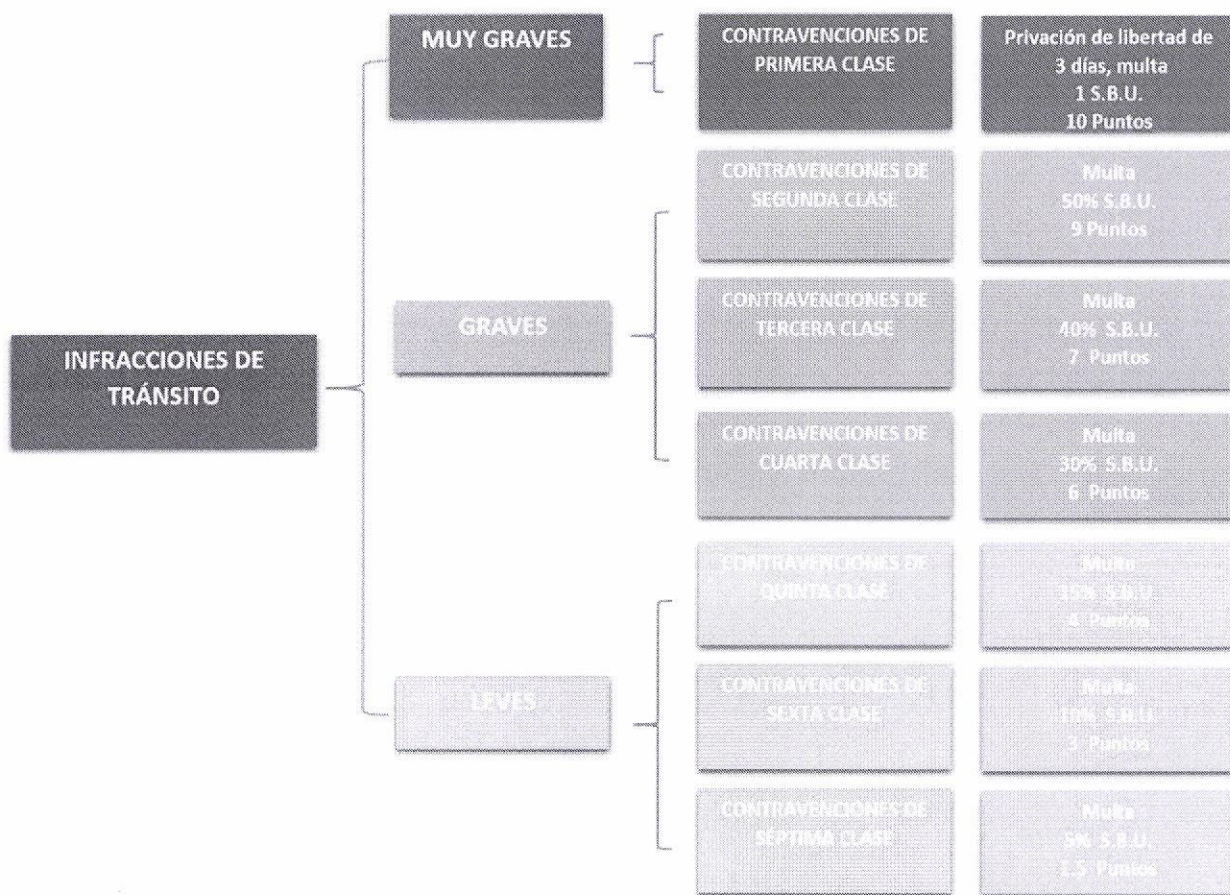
INFRACCIONES DE TRÁNSITO

MUY GRAVES

CONTRAVENCIONES DE PRIMERA CLASE

Privación de libertad de 3 días, multa 1 S.B.U. 10 Puntos

GRAVES

CONTRAVENCIONES DE SEGUNDA CLASE

Multa 50% S.B.U. 9 Puntos

CONTRAVENCIONES DE TERCERA CLASE

Multa 40% S.B.U. 7 Puntos

CONTRAVENCIONES DE CUARTA CLASE

Multa 30% S.B.U. 6 Puntos

LEVES

CONTRAVENCIONES DE QUINTA CLASE

Multa 15% S.B.U. 4 Puntos

CONTRAVENCIONES DE SEXTA CLASE

Multa 10% S.B.U. 3 Puntos

CONTRAVENCIONES DE SEPTIMA CLASE

Multa 5% S.B.U. 1.5 Puntos